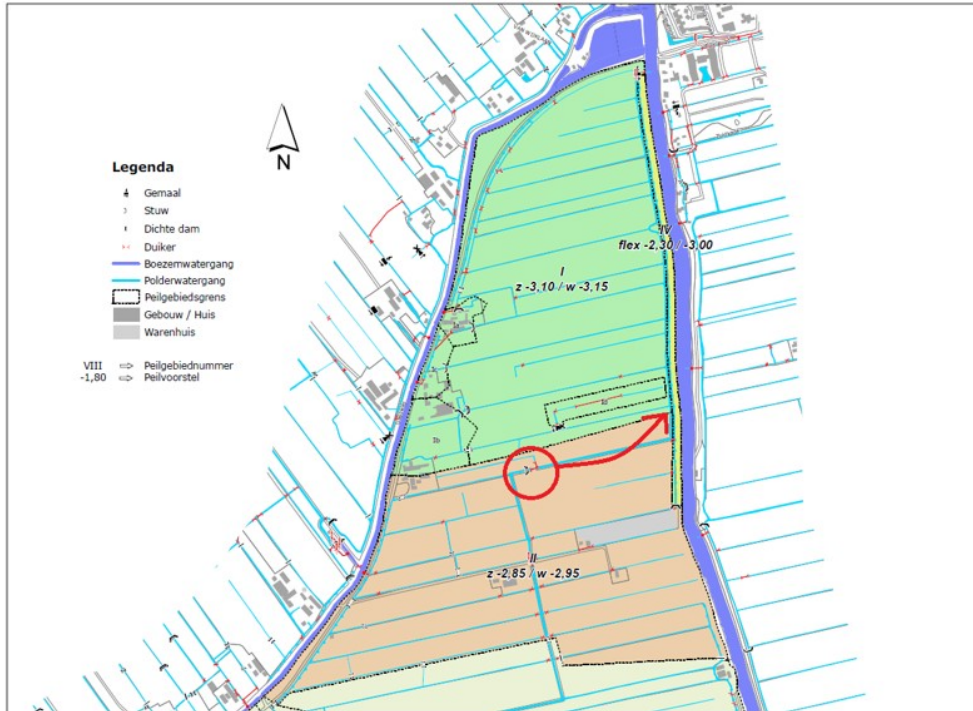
N

Legenda
Gemaal
Stuw
Dichte dam
Duiker
Boezemwatergang
Polderwatergang
Peilgebiedsgrens
Gebouw / Huis
Warenhuis

VIII ⇨ Peilgebiednummer
-1,80 ⇨ Peilvoorstel

IV
flex -2,30 / -3,00

I
z -3,10 / w -3,15

II
z -2,85 / w -2,95